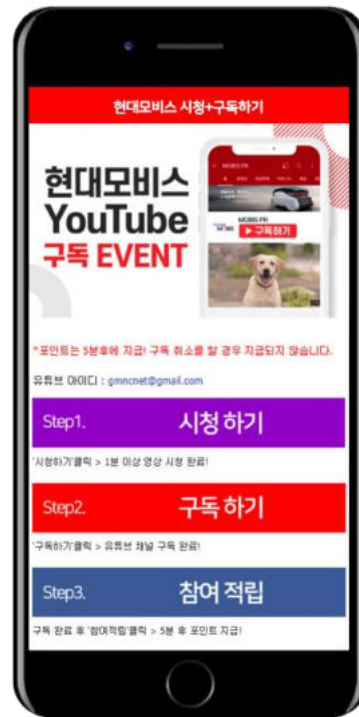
현대모비스 시청+구독하기

현대모비스 YouTube 구독 EVENT

MOBIS PR

구독하기

*포인트는 5분후에 지급! 구독 취소를 할 경우 지급되지 않습니다.

유튜브 아이디 : gmncnet@gmail.com

Step1. 시청 하기

'시청하기'클릭 > 1분 이상 영상 시청 완료!

Step2. 구독 하기

'구독하기'클릭 > 유튜브 채널 구독 완료!

Step3. 참여 적립

구독 완료 후 '참여적립'클릭 > 5분 후 포인트 지급!